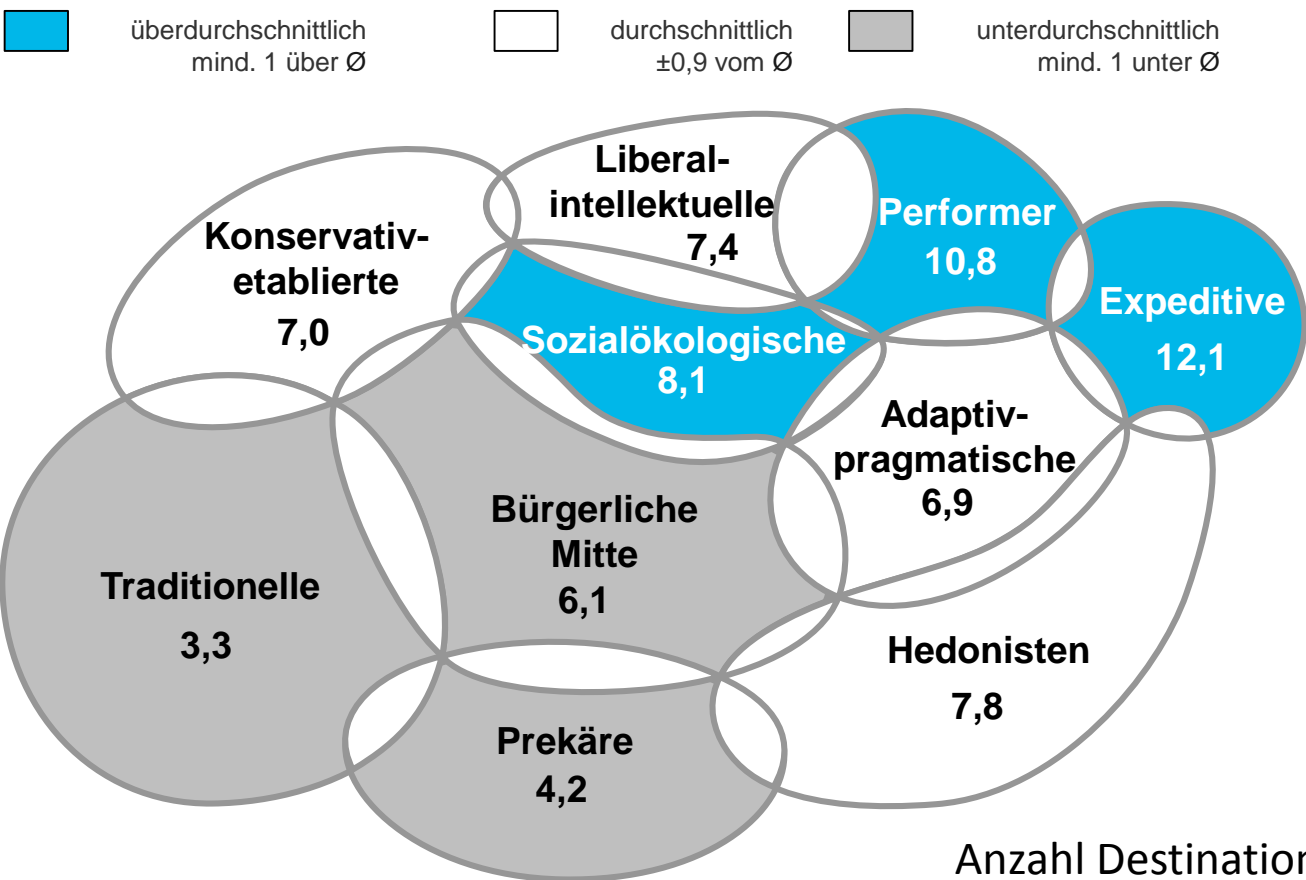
überdurchschnittlich mind. 1 über Ø

durchschnittlich ±0,9 vom Ø

unterdurchschnittlich mind. 1 unter Ø

Liberal-intellektuelle 7,4

Performer 10,8

Konservativ-etablierte 7,0

Expeditive 12,1

Sozialökologische 8,1

Adaptiv-pragmatische 6,9

Bürgerliche Mitte 6,1

Traditionelle 3,3

Hedonisten 7,8

Prekäre 4,2

Anzahl Destination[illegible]